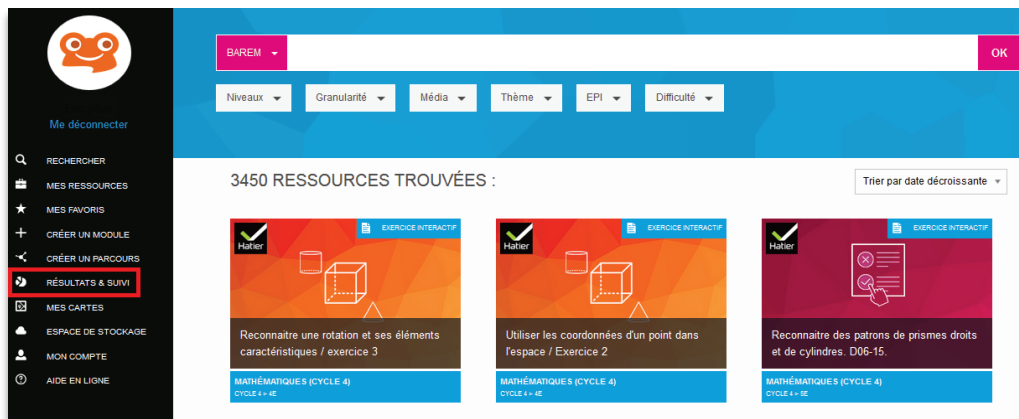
Me déconnecter

RECHERCHER
MES RESSOURCES
MES FAVORIS
CRÉER UN MODULE
CRÉER UN PARCOURS
RÉSULTATS & SUIVI
MES CARTES
ESPACE DE STOCKAGE
MON COMPTE
AIDE EN LIGNE

BAREM
OK

Niveaux
Granularité
Média
Thème
EPI
Difficulté

3450 RESSOURCES TROUVÉES :

Trier par date décroissante

Hatier
EXERCICE INTERACTIF
Reconnaitre une rotation et ses éléments caractéristiques / exercice 3
MATHÉMATIQUES (CYCLE 4)
CYCLE 4 » 4E

Hatier
EXERCICE INTERACTIF
Utiliser les coordonnées d'un point dans l'espace / Exercice 2
MATHÉMATIQUES (CYCLE 4)
CYCLE 4 » 4E

Hatier
EXERCICE INTERACTIF
Reconnaitre des patrons de prismes droits et de cylindres. D06-15.
MATHÉMATIQUES (CYCLE 4)
CYCLE 4 » 5E